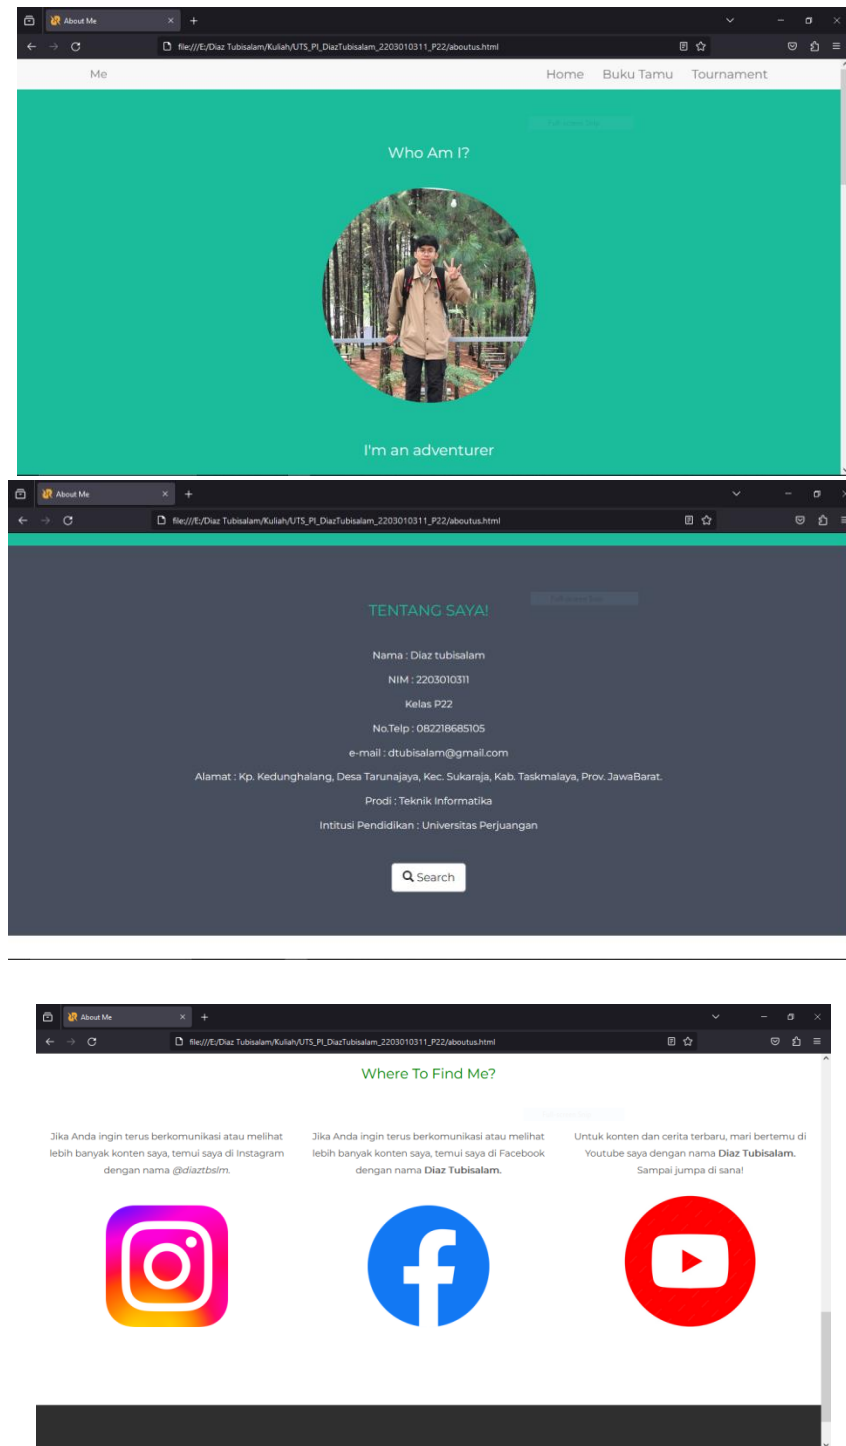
About Me
file:///E:/Diaz Tubisalam/Kuliah/UTS_PI_DiazTubisalam_2203010311_P22/aboutus.html

Me
Home Buku Tamu Tournament

Who Am I?

I'm an adventurer

About Me
file:///E:/Diaz Tubisalam/Kuliah/UTS_PI_DiazTubisalam_2203010311_P22/aboutus.html

TENTANG SAYA!

Nama : Diaz tubisalam

NIM : 2203010311

Kelas P22

No.Telp : 082218685105

e-mail : dtubisalam@gmail.com

Alamat : Kp. Kedunghalang, Desa Tarunajaya, Kec. Sukaraja, Kab. Taskmalaya, Prov. JawaBarat.

Prodi : Teknik Informatika

Intitusi Pendidikan : Universitas Perjuangan

Search

About Me
file:///E:/Diaz Tubisalam/Kuliah/UTS_PI_DiazTubisalam_2203010311_P22/aboutus.html

Where To Find Me?

Jika Anda ingin terus berkomunikasi atau melihat lebih banyak konten saya, temui saya di Instagram dengan nama @diaztbslm.

Jika Anda ingin terus berkomunikasi atau melihat lebih banyak konten saya, temui saya di Facebook dengan nama Diaz Tubisalam.

Untuk konten dan cerita terbaru, mari bertemu di Youtube saya dengan nama Diaz Tubisalam. Sampai jumpa di sana!